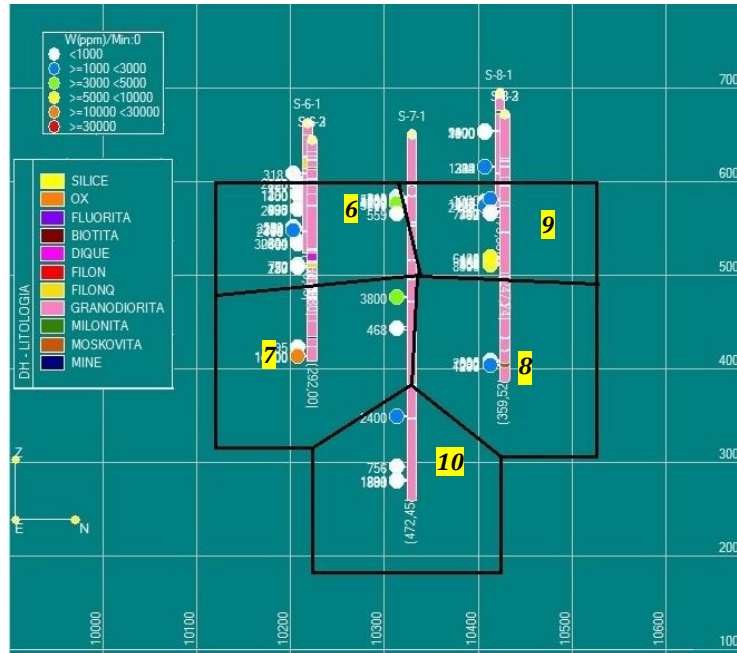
W(ppm)/Min:0
<1000
>=1000 <3000
>=3000 <5000
>=5000 <10000
>=10000 <30000
>=30000

DH - LITOLOGIA
SILICE
OX
FLUORITA
BIOTITA
DIQUE
FILON
FILONQ
GRANODIORITA
MILONITA
MOSKOVITA
MINE

S-6-1
S-6-2
S-7-1
S-8-1
S-8-2

318
3800
553
468
2400
756
1880

6
9
7
8
10

(292,00)
(359,52)
(472,45)

Z
E
N

700
600
500
400
300
200
100

10000
10100
10200
10300
10400
10500
10600